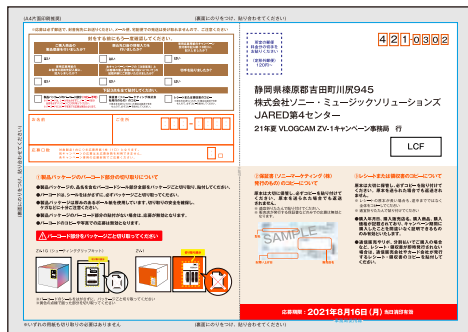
(裏面にのりをつけ、貼り合わせてください)

(裏面にのりをつけ、貼り合わせてください)

料金受取人払郵便

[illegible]

差出有効期間
2021年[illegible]
(切手不要)

421-0302

静岡県榛原郡吉田町川尻945
株式会社ソニー・ミュージックソリューションズ
JARED第4センター
21年夏 VLOGCAM ZV-1キャンペーン事務局 行

LCF

❶製品パッケージのバーコード部分の切り取りについて

ZV-1G(シューティンググリップキット)

ZV-1

パッケージ側面バーコード

パッケージ側面バーコード

❷保証書(ソニーマーケティング(株)発行のもの)のコピーについて

SAMPLE

❸レシートまたは領収書のコピーについて

応募期限:2021年8月16日(月)当日消印有効

(裏面にのりをつけ、貼り合わせてください)

※いずれの用紙も切り取りの必要はありません